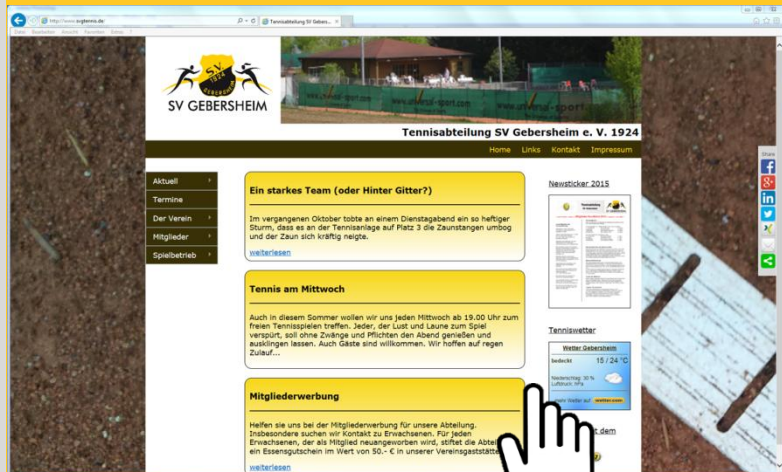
http://www.svgtennis.de/

Tennisabteilung SV Gebers...

Datei Bearbeiten Ansicht Favoriten Extras ?

1924

SV GEBERSHEIM

Tennisabteilung SV Gebersheim e. V. 1924

Home Links Kontakt Impressum

Aktuell

Termine

Der Verein

Mitglieder

Spielbetrieb

Ein starkes Team (oder Hinter Gitter?)

Im vergangenen Oktober tobte an einem Dienstagabend ein so heftiger Sturm, dass es an der Tennisanlage auf Platz 3 die Zaunstangen umbog und der Zaun sich kräftig neigte.

weiterlesen

Tennis am Mittwoch

Auch in diesem Sommer wollen wir uns jeden Mittwoch ab 19.00 Uhr zum freien Tennisspielen treffen. Jeder, der Lust und Laune zum Spiel verspürt, soll ohne Zwänge und Pflichten den Abend genießen und ausklingen lassen. Auch Gäste sind willkommen. Wir hoffen auf regen Zulauf...

Mitgliederwerbung

Helfen sie uns bei der Mitgliederwerbung für unsere Abteilung. Insbesondere suchen wir Kontakt zu Erwachsenen. Für jeden Erwachsenen, der als Mitglied neugeworben wird, stiftet die Abtei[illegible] ein Essensgutschein im Wert von 50.- € in unserer Vereinsgaststätt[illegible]

weiterlesen

Newsticker 2015

Tenniswetter

Wetter Gebersheim

bedeckt 15 / 24 °C

Niederschlag: 30 %

Mehr Wetter auf wetter.com

t dem

Share